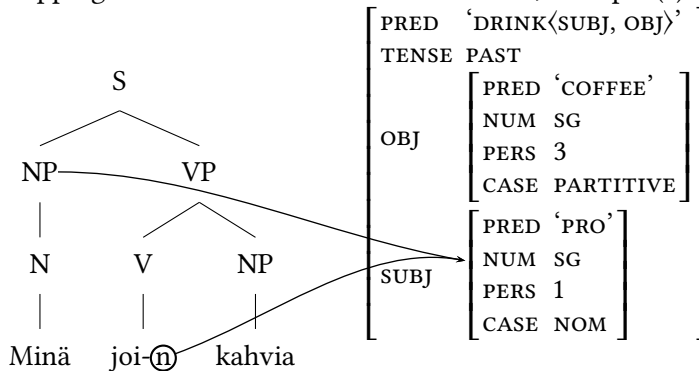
S

NP VP

N V NP

Minä joi-n kahvia

$\left[\begin{array}{ll} \text{PRED} & \text{`DRINK}\langle\text{SUBJ, OBJ}\rangle\text{'} \\ \text{TENSE} & \text{PAST} \\ \text{OBJ} & \left[\begin{array}{ll} \text{PRED} & \text{`COFFEE'} \\ \text{NUM} & \text{SG} \\ \text{PERS} & 3 \\ \text{CASE} & \text{PARTITIVE} \end{array}\right] \\ \text{SUBJ} & \left[\begin{array}{ll} \text{PRED} & \text{`PRO'} \\ \text{NUM} & \text{SG} \\ \text{PERS} & 1 \\ \text{CASE} & \text{NOM} \end{array}\right] \end{array}\right]$